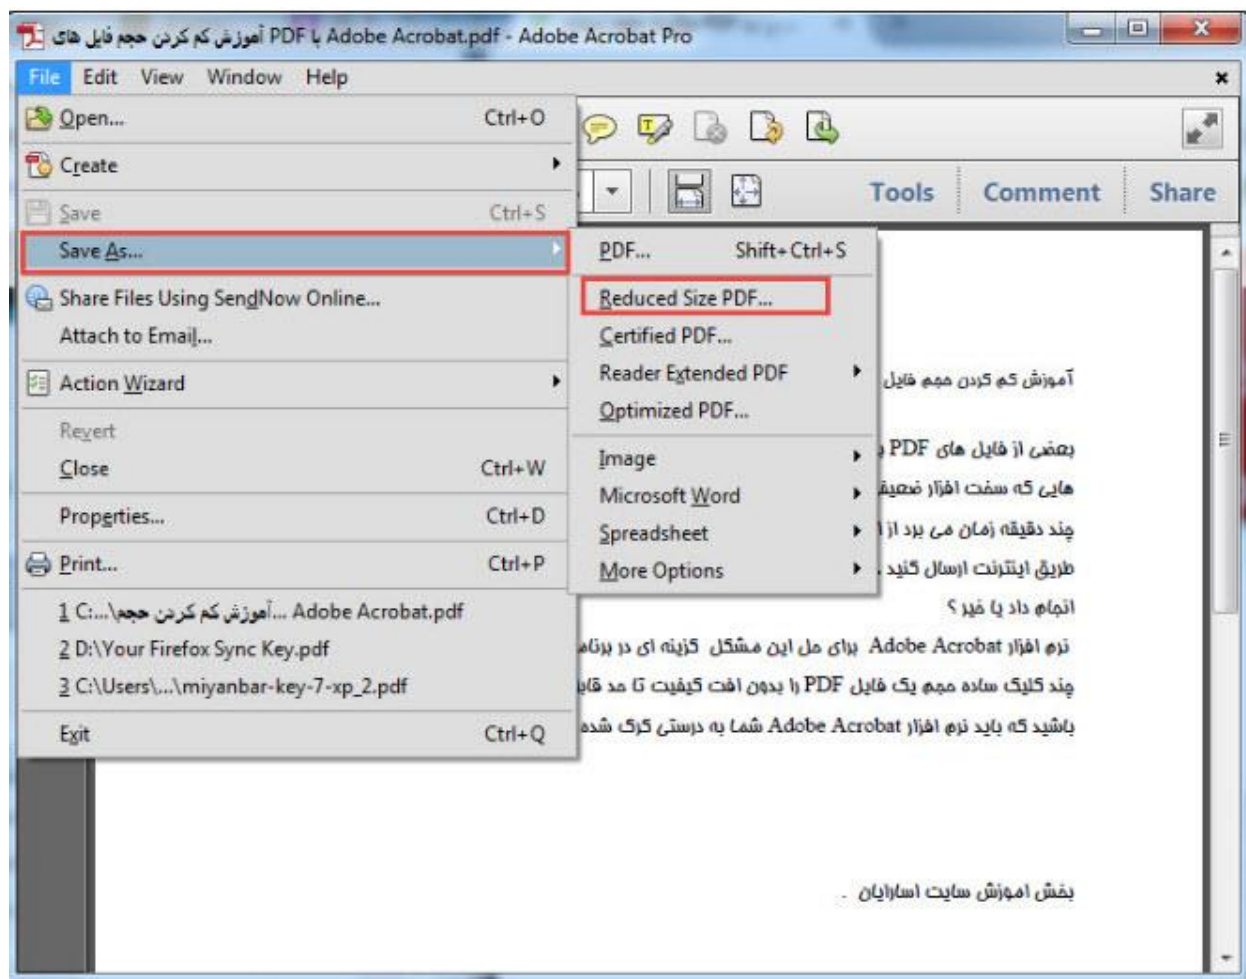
آموزش کم کردن حجم فایل های PDF با Adobe Acrobat.pdf - Adobe Acrobat Pro

File Edit View Window Help

Open... Ctrl+O
Create
Save Ctrl+S
Save As...
Share Files Using SendNow Online...
Attach to Email...
Action Wizard
Revert
Close Ctrl+W
Properties... Ctrl+D
Print... Ctrl+P
1 C:\...\آموزش کم کردن حجم... Adobe Acrobat.pdf
2 D:\Your Firefox Sync Key.pdf
3 C:\Users\...\miyanbar-key-7-xp_2.pdf
Exit Ctrl+Q

PDF... Shift+Ctrl+S
Reduced Size PDF...
Certified PDF...
Reader Extended PDF
Optimized PDF...
Image
Microsoft Word
Spreadsheet
More Options

Tools Comment Share

آموزش کم کردن حجم فایل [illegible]

بعضی از فایل های PDF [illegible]
هایی که سخت افزار ضعیف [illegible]
چند دقیقه زمان می برد از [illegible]
طریق اینترنت ارسال کنید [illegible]
انجام داد یا خیر ؟
نرم افزار Adobe Acrobat برای حل این مشکل گزینه ای در برنا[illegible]
چند کلیک ساده حجم یک فایل PDF را بدون افت کیفیت تا حد قابل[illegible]
باشید که باید نرم افزار Adobe Acrobat شما به درستی کرک شده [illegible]

بخش اموزش سایت اسارایان .